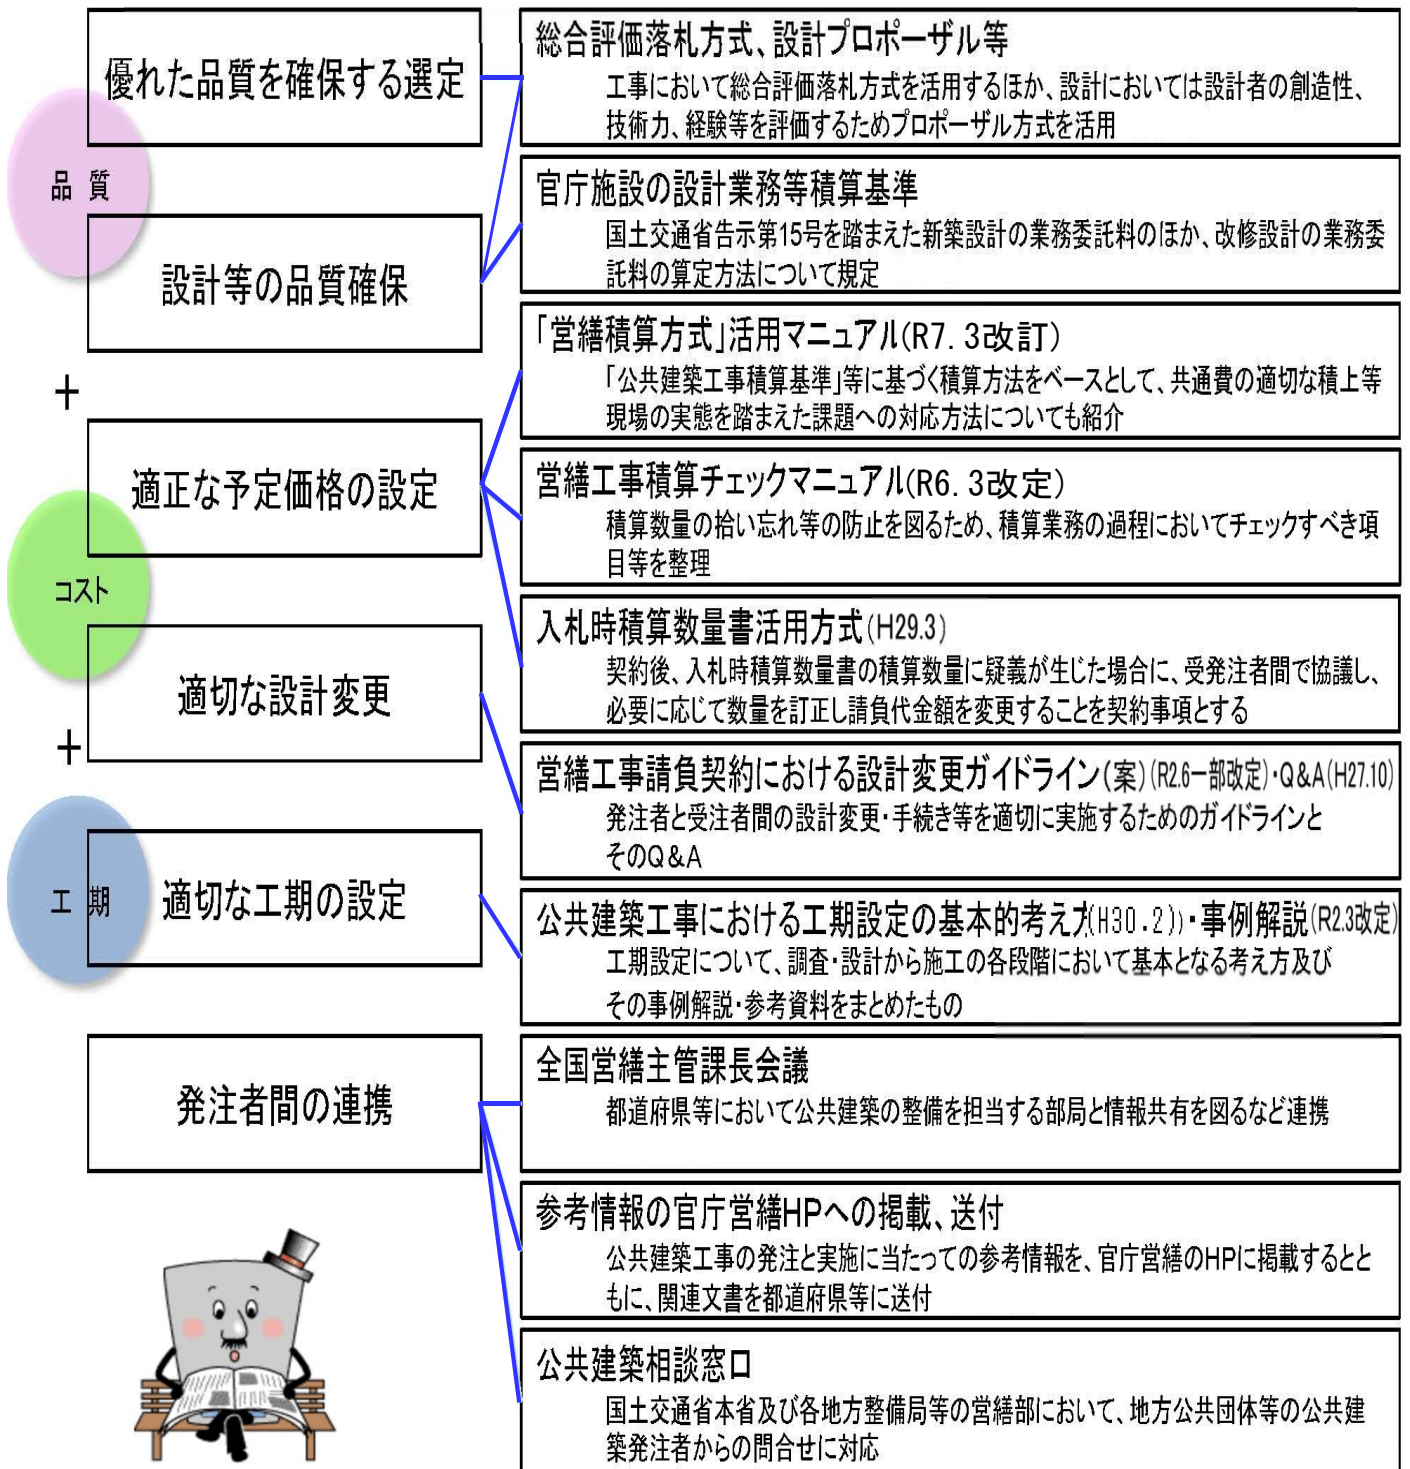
品 質

優れた品質を確保する選定

設計等の品質確保

＋

コスト

適正な予定価格の設定

適切な設計変更

＋

工 期

適切な工期の設定

発注者間の連携

総合評価落札方式、設計プロポーザル等
工事において総合評価落札方式を活用するほか、設計においては設計者の創造性、技術力、経験等を評価するためプロポーザル方式を活用

官庁施設の設計業務等積算基準
国土交通省告示第15号を踏まえた新築設計の業務委託料のほか、改修設計の業務委託料の算定方法について規定

「営繕積算方式」活用マニュアル(R7. 3改訂)
「公共建築工事積算基準」等に基づく積算方法をベースとして、共通費の適切な積上等現場の実態を踏まえた課題への対応方法についても紹介

営繕工事積算チェックマニュアル(R6. 3改定)
積算数量の拾い忘れ等の防止を図るため、積算業務の過程においてチェックすべき項目等を整理

入札時積算数量書活用方式(H29.3)
契約後、入札時積算数量書の積算数量に疑義が生じた場合に、受発注者間で協議し、必要に応じて数量を訂正し請負代金額を変更することを契約事項とする

営繕工事請負契約における設計変更ガイドライン(案)(R2.6一部改定)・Q&A(H27.10)
発注者と受注者間の設計変更・手続き等を適切に実施するためのガイドラインとそのQ&A

公共建築工事における工期設定の基本的考え方(H30.2)・事例解説(R2.3改定)
工期設定について、調査・設計から施工の各段階において基本となる考え方及びその事例解説・参考資料をまとめたもの

全国営繕主管課長会議
都道府県等において公共建築の整備を担当する部局と情報共有を図るなど連携

参考情報の官庁営繕HPへの掲載、送付
公共建築工事の発注と実施に当たっての参考情報を、官庁営繕のHPに掲載するとともに、関連文書を都道府県等に送付

公共建築相談窓口
国土交通省本省及び各地方整備局等の営繕部において、地方公共団体等の公共建築発注者からの問合せに対応